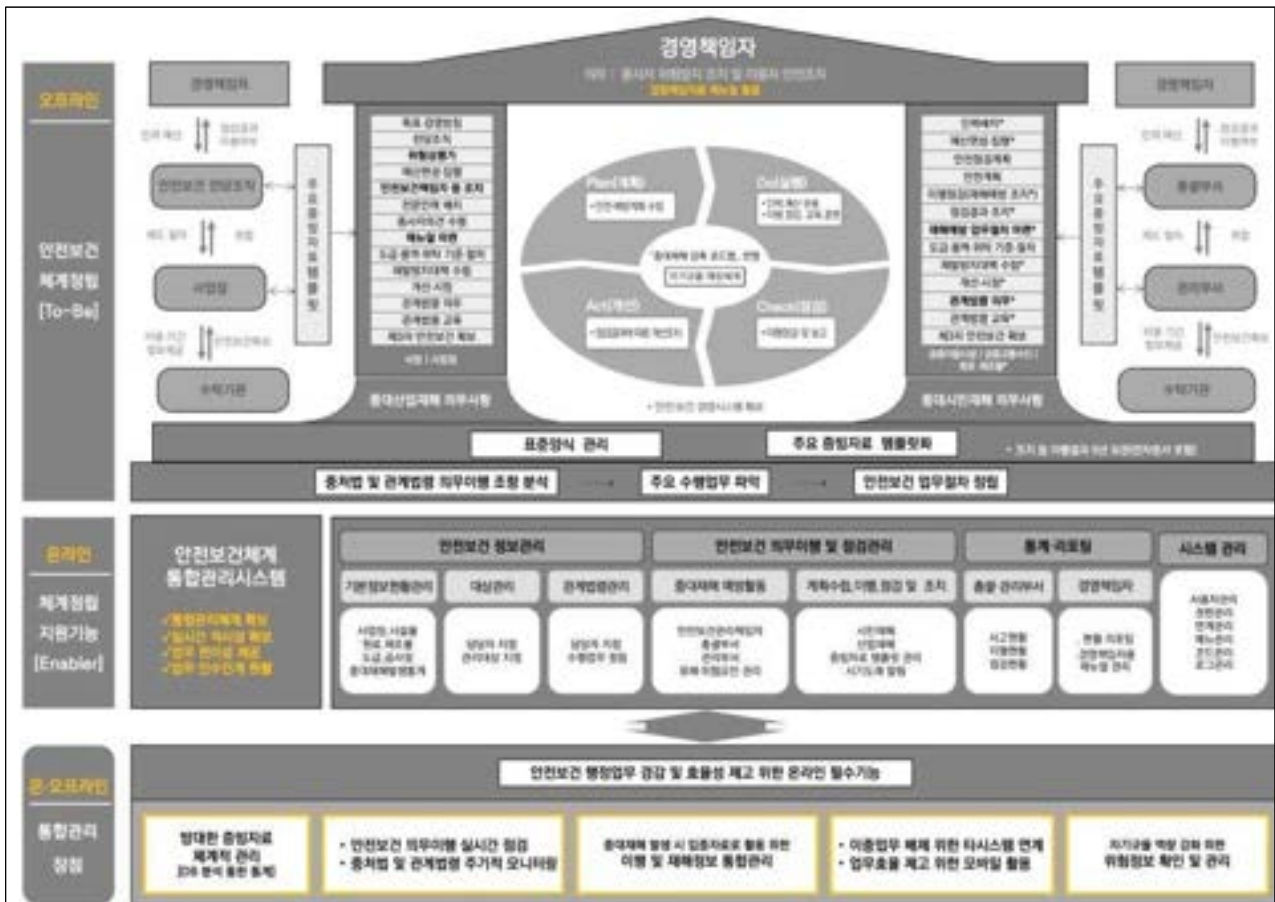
경영책임자

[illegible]

오프라인

안전보건 체계정립 [To-Be]

경영책임자

안전보건 전담조직

사업장

수탁기관

주요증빙자료 템플릿

중대산업재해 의무사항

Plan(계획)

Do(실행)

Act(개선)

Check(점검)

중대시민재해 의무사항

경영책임자

총괄부서

관리부서

수탁기관

주요증빙자료 템플릿

* 안전보건 경영시스템 확보

표준양식 관리

주요 증빙자료 템플릿화

중처법 및 관계법령 의무이행 조항 분석

주요 수행업무 파악

안전보건 업무절차 정립

온라인

체계정립 지원기능 [Enabler]

안전보건체계 통합관리시스템

안전보건 정보관리

안전보건 의무이행 및 점검관리

통계·리포팅

시스템 관리

기본정보현황관리

대상관리

관계법령관리

중대재해 예방활동

계획수립,이행,점검 및 조치

총괄·관리부서

경영책임자

온·오프라인

통합관리 정립

안전보건 행정업무 경감 및 효율성 제고 위한 온라인 필수기능

방대한 증빙자료 체계적 관리

• 안전보건 의무이행 실시간 점검
• 중처법 및 관계법령 주기적 모니터링

이행 및 재해정보 통합관리

• 이중업무 배제 위한 타시스템 연계
• 업무효율 제고 위한 모바일 활용

위험정보 확인 및 관리